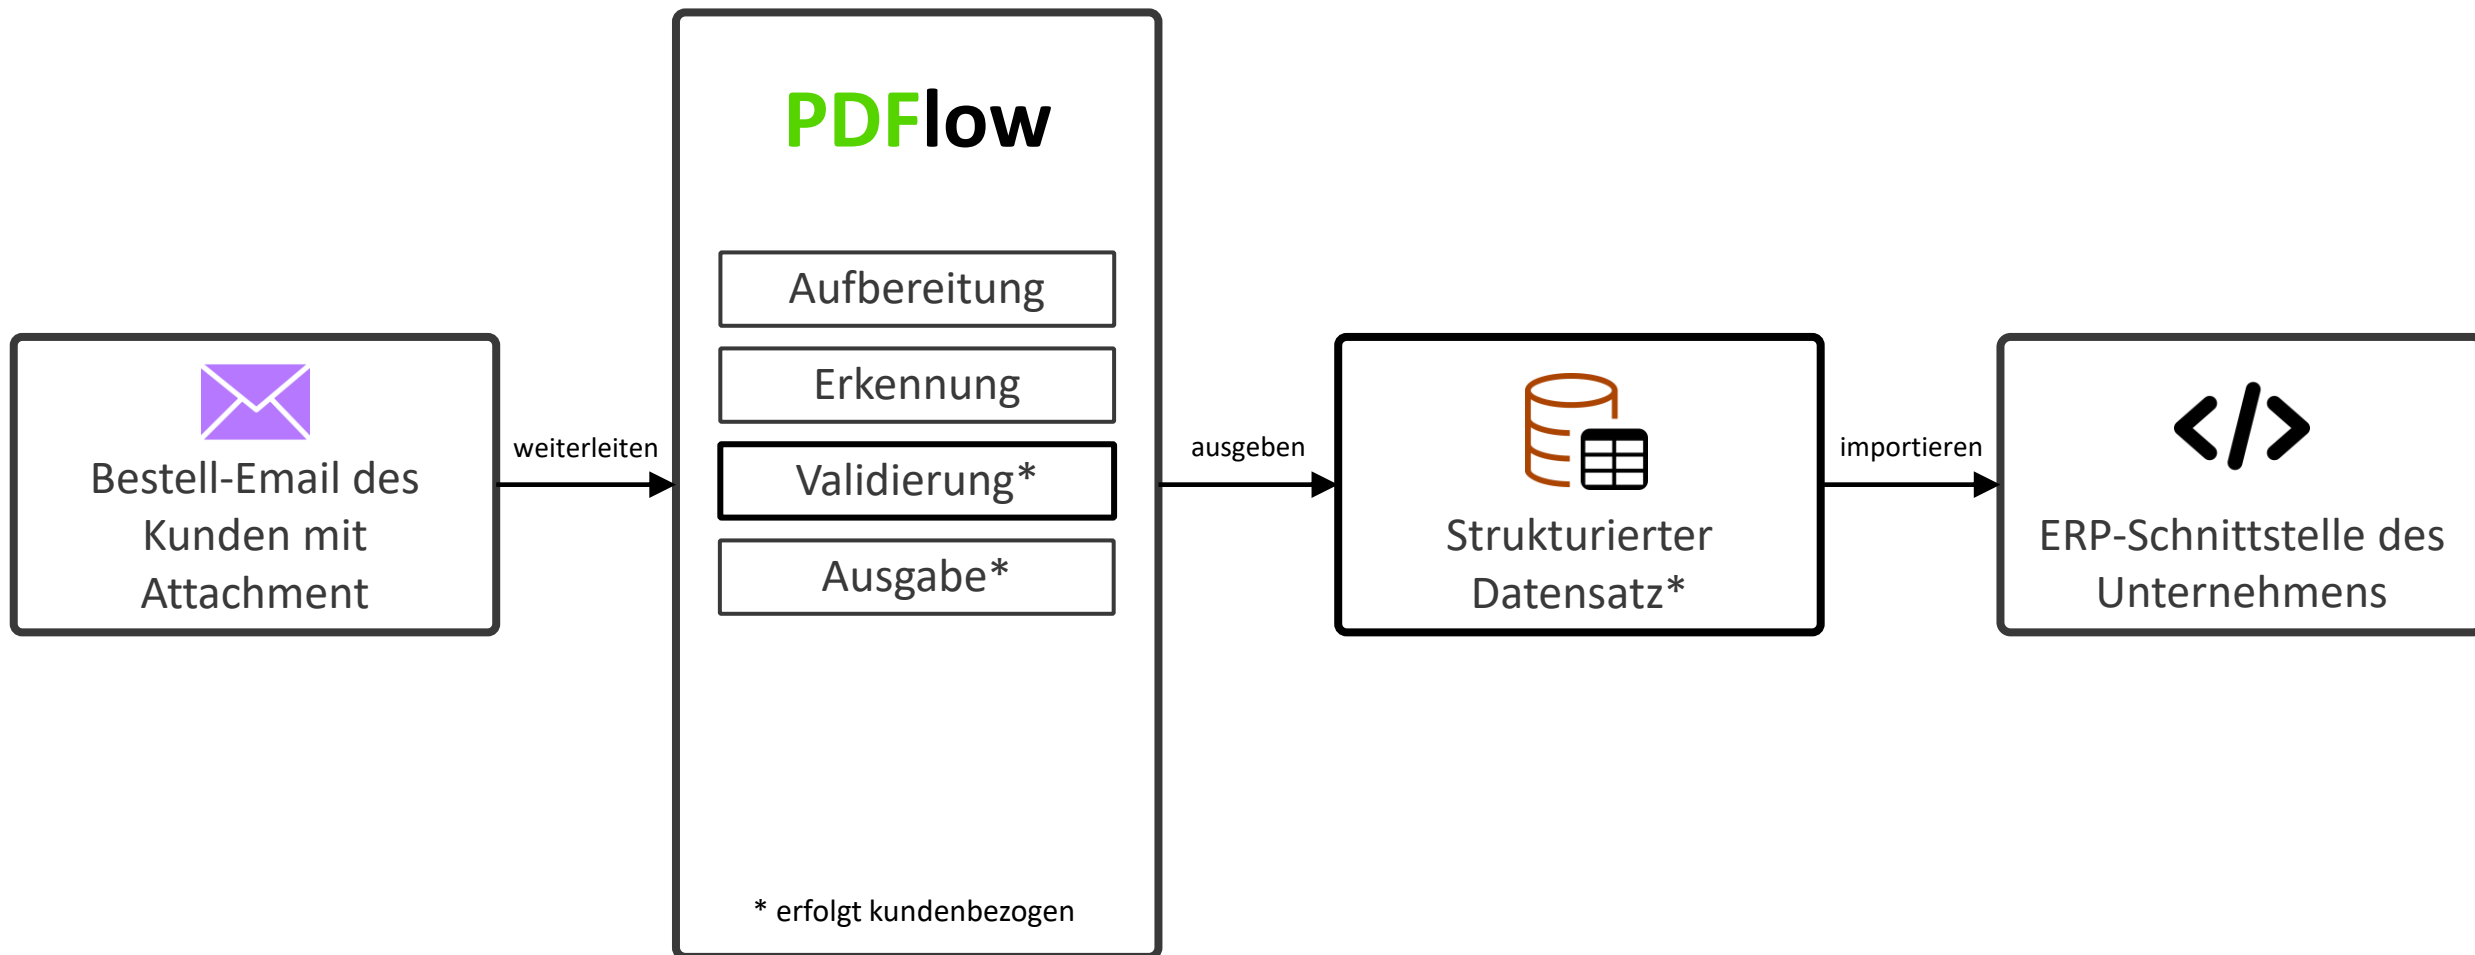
Bestell-Email des Kunden mit Attachment

weiterleiten

PDFlow

Aufbereitung

Erkennung

Validierung*

Ausgabe*

* erfolgt kundenbezogen

ausgeben

Strukturierter Datensatz*

importieren

</>

ERP-Schnittstelle des Unternehmens